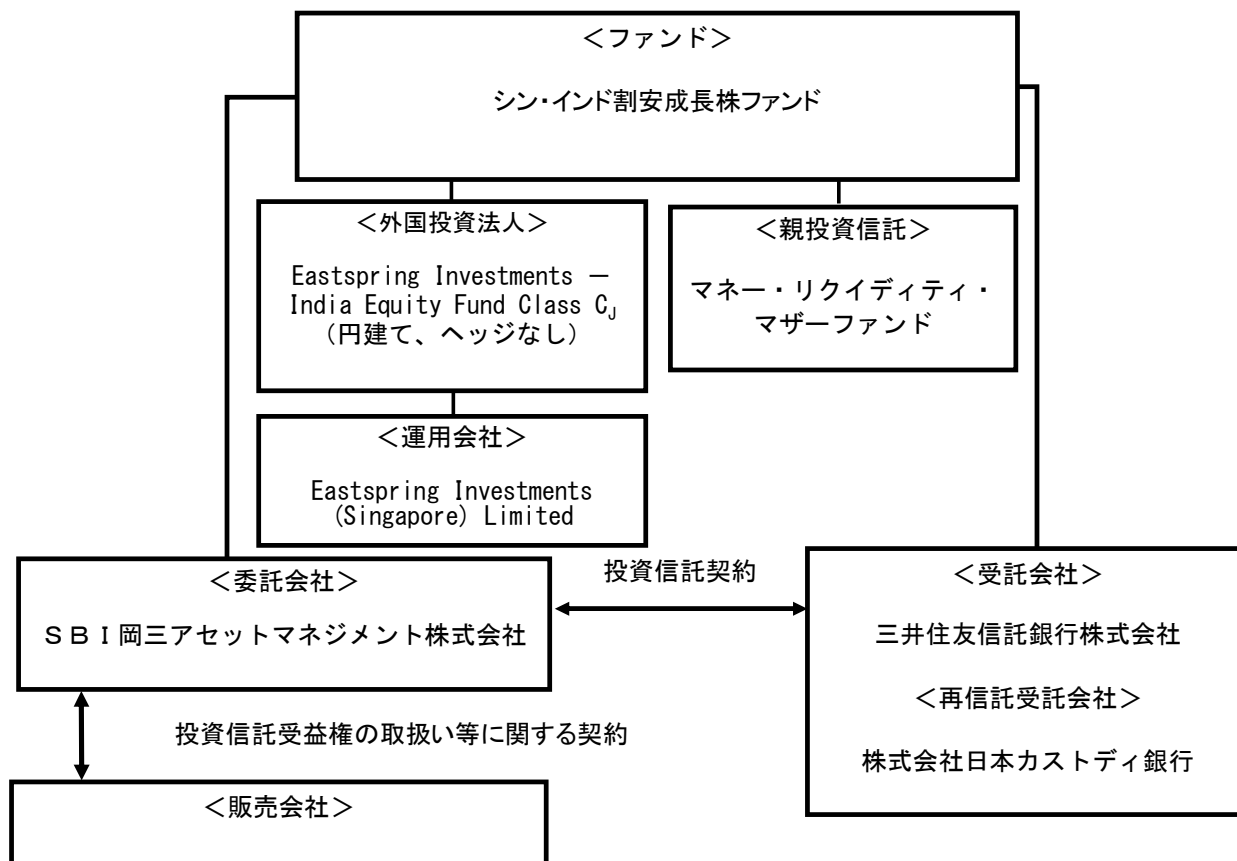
＜ファンド＞

シン・インド割安成長株ファンド

＜外国投資法人＞

Eastspring Investments — India Equity Fund Class $C_J$ （円建て、ヘッジなし）

＜親投資信託＞

マネー・リクイディティ・マザーファンド

＜運用会社＞

Eastspring Investments (Singapore) Limited

＜委託会社＞

ＳＢＩ岡三アセットマネジメント株式会社

投資信託契約

＜受託会社＞

三井住友信託銀行株式会社

＜再信託受託会社＞

株式会社日本カストディ銀行

投資信託受益権の取扱い等に関する契約

＜販売会社＞